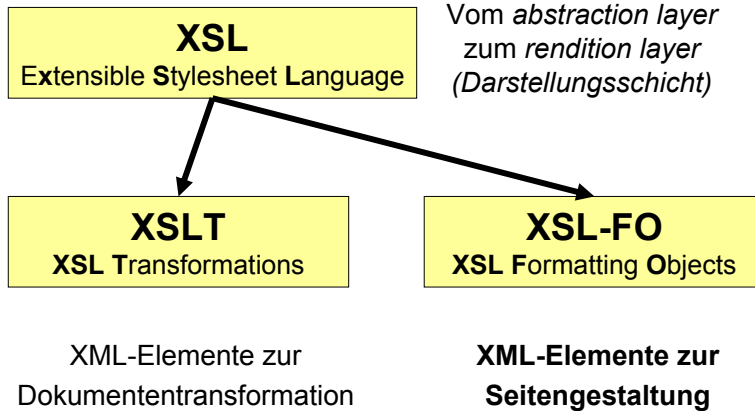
XSL
Extensible Stylesheet Language

Vom abstraction layer zum rendition layer (Darstellungsschicht)

XSLT
XSL Transformations

XSL-FO
XSL Formatting Objects

XML-Elemente zur Dokumententransformation

XML-Elemente zur Seitengestaltung